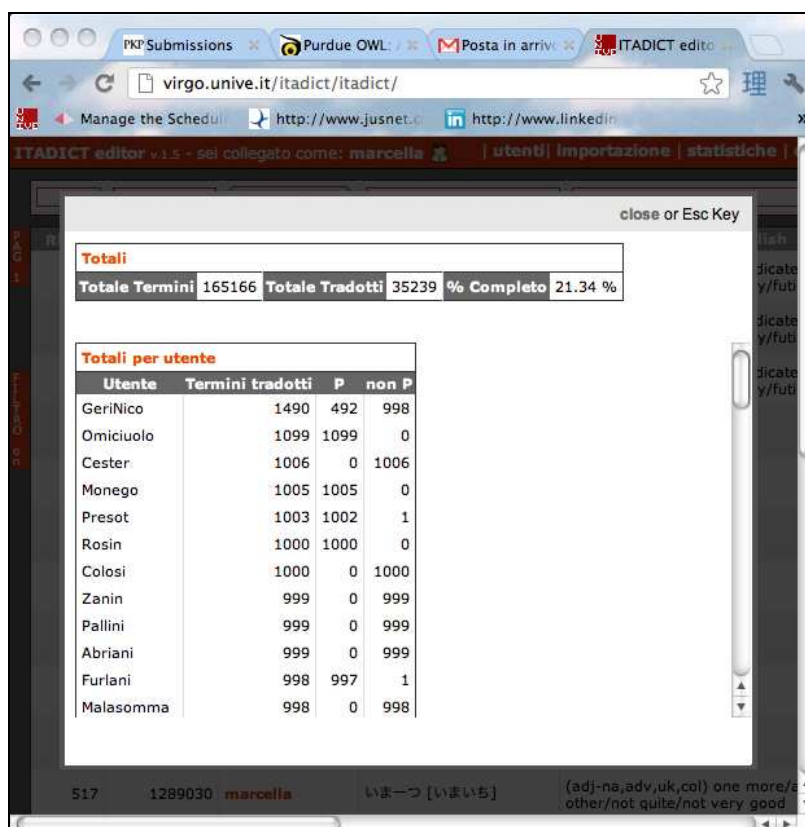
PKP Submissions × Purdue OWL: / × Posta in arriv × ITADICT edito

virgo.unive.it/itadict/itadict/

Manage the Schedul http://www.jusnet.c http://www.linkedin

ITADICT editor v.1.5 - sei collegato come: marcella | utenti | importazione | statistiche |

close or Esc Key

Totali

| Totale Termini | 165166 | Totale Tradotti | 35239 | % Completo | 21.34 % |
|---|---|---|---|---|---|

Totali per utente

| Utente | Termini tradotti | P | non P |
|---|---|---|---|
| GeriNico | 1490 | 492 | 998 |
| Omiciuolo | 1099 | 1099 | 0 |
| Cester | 1006 | 0 | 1006 |
| Monego | 1005 | 1005 | 0 |
| Presot | 1003 | 1002 | 1 |
| Rosin | 1000 | 1000 | 0 |
| Colosi | 1000 | 0 | 1000 |
| Zanin | 999 | 0 | 999 |
| Pallini | 999 | 0 | 999 |
| Abriani | 999 | 0 | 999 |
| Furlani | 998 | 997 | 1 |
| Malasomma | 998 | 0 | 998 |

517 1289030 marcella いまーつ [いまいち] (adj-na,adv,uk,col) one more/a other/not quite/not very good